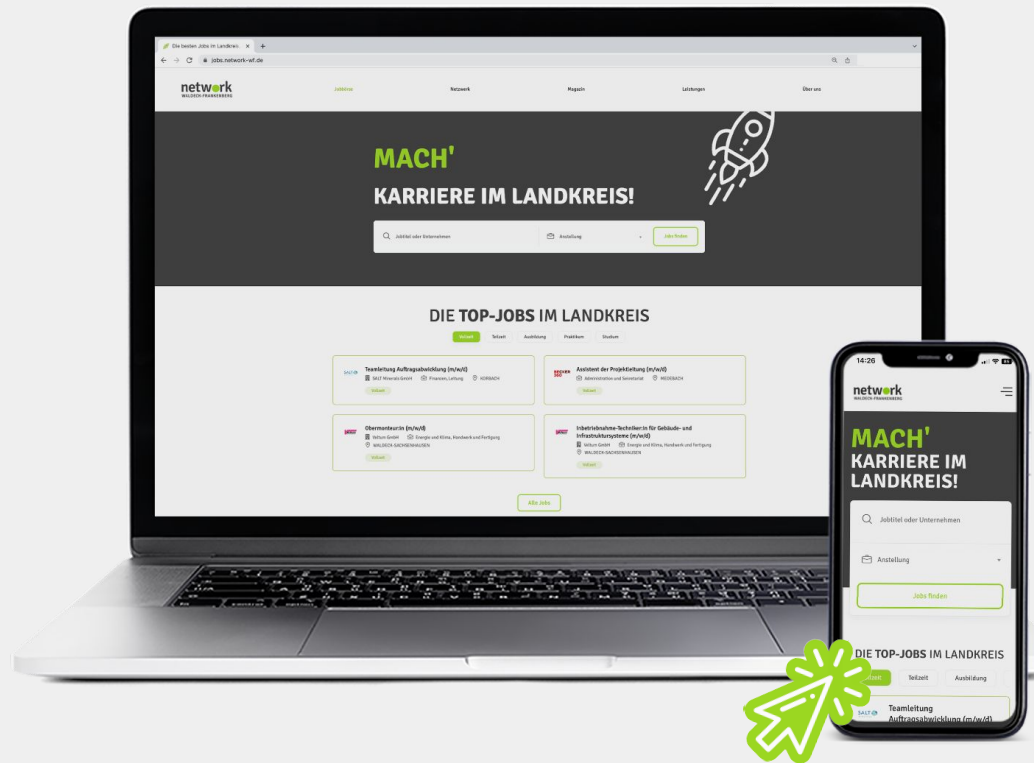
Die besten Jobs im Landkreis ×
jobs.network-wf.de

network
WALDECK-FRANKENBERG

Jobbörse
Network
Magazin
Leistungen
Über uns

MACH'
KARRIERE IM LANDKREIS!

Jobtitel oder Unternehmen
Anstellung
Jobs finden

DIE TOP-JOBS IM LANDKREIS

Vollzeit
Teilzeit
Ausbildung
Praktikum
Studium

Teamleitung Auftragsabwicklung (m/w/d)
SALT Minerals GmbH
Finanzen, Leitung
KORBACH
Vollzeit

Assistent der Projektleitung (m/w/d)
Administration und Sekretariat
WILDUNGEN
Vollzeit

Obermonteur:in (m/w/d)
Voltum GmbH
Energie und Klima, Handwerk und Fertigung
WALDECK-SACHSENHAUSEN
Vollzeit

Inbetriebnahme-Techniker:in für Gebäude- und Infrastruktursysteme (m/w/d)
Voltum GmbH
Energie und Klima, Handwerk und Fertigung
WALDECK-SACHSENHAUSEN
Vollzeit

Alle Jobs

14:26

network
WALDECK-FRANKENBERG

MACH'
KARRIERE IM LANDKREIS!

Jobtitel oder Unternehmen
Anstellung
Jobs finden

DIE TOP-JOBS IM LANDKREIS
Vollzeit
Teilzeit
Ausbildung

SALT
Teamleitung
Auftragsabwicklung (m/w/d)